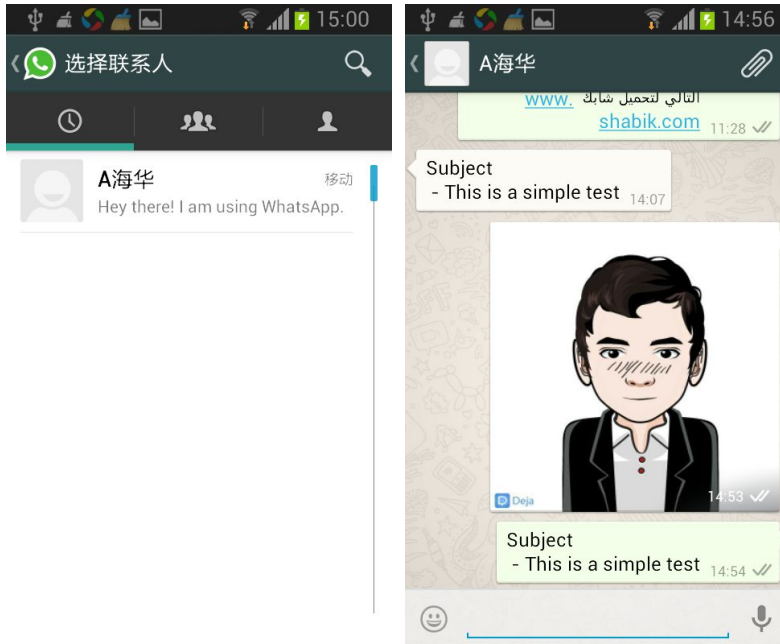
15:00

选择联系人

A海华
移动
Hey there! I am using WhatsApp.

14:56

A海华

التالي لتحميل شابك www. shabik.com 11:28

Subject
- This is a simple test 14:07

Deja
14:53

Subject
- This is a simple test 14:54